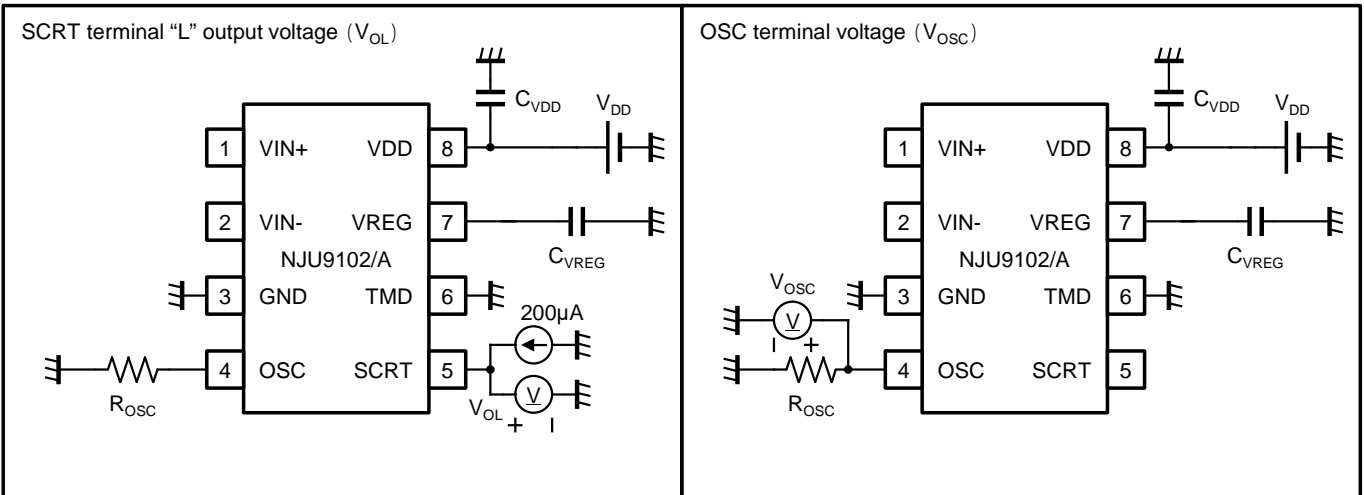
SCRT terminal “L” output voltage（$V_{OL}$）

$C_{VDD}$

$V_{DD}$

1 VIN+

VDD 8

2 VIN-

VREG 7

NJU9102/A

$C_{VREG}$

3 GND

TMD 6

200μA

4 OSC

SCRT 5

V

$V_{OL}$ + −

$R_{OSC}$

OSC terminal voltage（$V_{OSC}$）

$C_{VDD}$

$V_{DD}$

1 VIN+

VDD 8

2 VIN-

VREG 7

NJU9102/A

$C_{VREG}$

$V_{OSC}$

3 GND

TMD 6

V

− +

4 OSC

SCRT 5

$R_{OSC}$